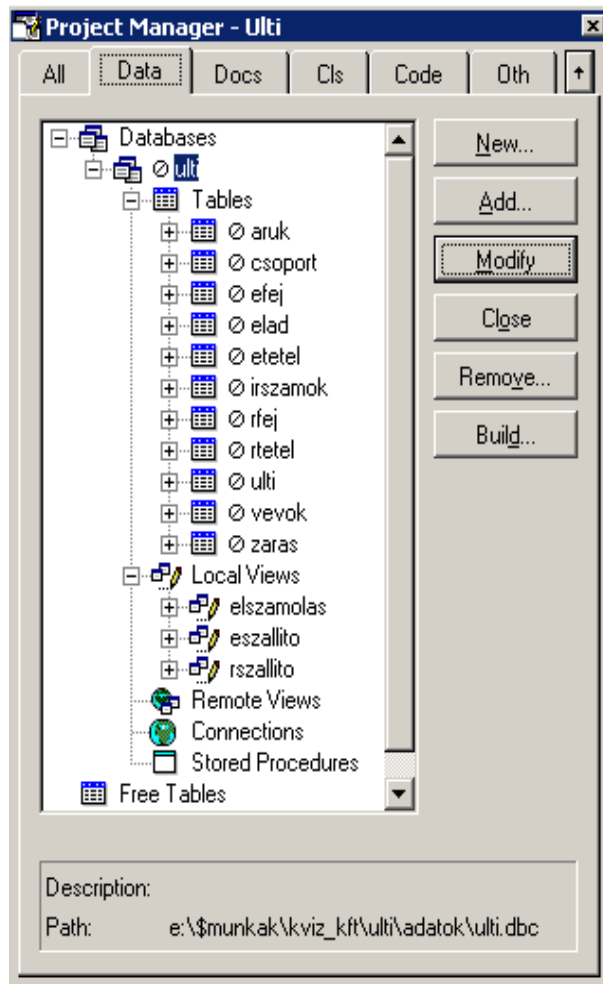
Project Manager - Ulti

All | Data | Docs | Cls | Code | Oth

Databases
⊘ ulti
Tables
⊘ aruk
⊘ csoport
⊘ efej
⊘ elad
⊘ etetel
⊘ irszamok
⊘ rfej
⊘ rtetel
⊘ ulti
⊘ vevok
⊘ zaras
Local Views
elszamolas
eszallito
rszallito
Remote Views
Connections
Stored Procedures
Free Tables

New...
Add...
Modify
Close
Remove...
Build...

Description:
Path: e:\$munkak\kviz_kft\ulti\adatok\ulti.dbc